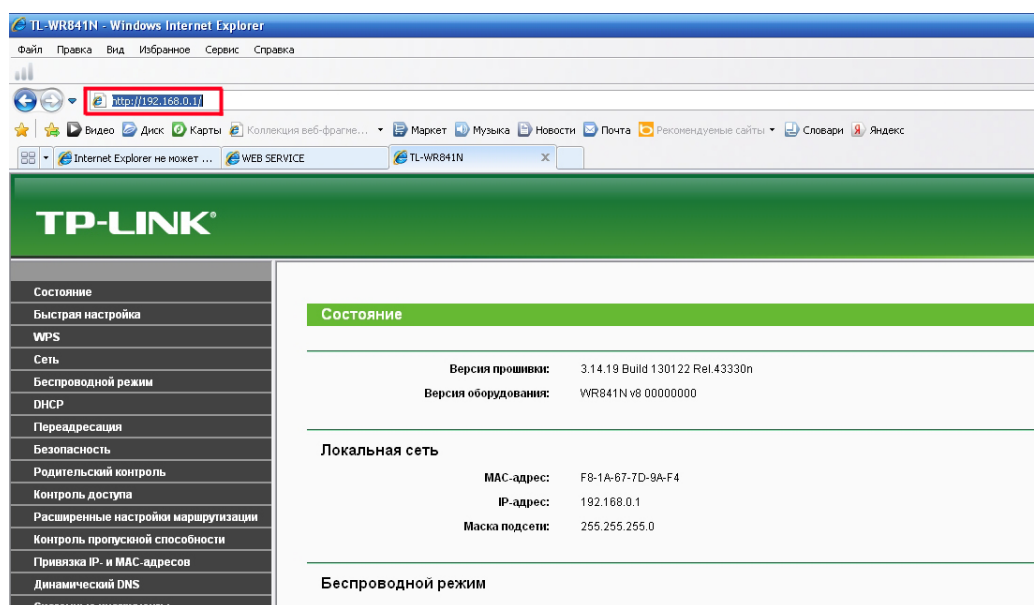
TL-WR841N - Windows Internet Explorer

Файл Правка Вид Избранное Сервис Справка

http://192.168.0.1/

Видео Диск Карты Коллекция веб-фрагме... Маркет Музыка Новости Почта Рекомендуемые сайты Словари Яндекс

Internet Explorer не может ... WEB SERVICE TL-WR841N

TP-LINK®

Состояние
Быстрая настройка
WPS
Сеть
Беспроводной режим
DHCP
Переадресация
Безопасность
Родительский контроль
Контроль доступа
Расширенные настройки маршрутизации
Контроль пропускной способности
Привязка IP- и MAC-адресов
Динамический DNS

Состояние

Версия прошивки: 3.14.19 Build 130122 Rel.43330n
Версия оборудования: WR841N v8 00000000

Локальная сеть

MAC-адрес: F8-1A-67-7D-9A-F4
IP-адрес: 192.168.0.1
Маска подсети: 255.255.255.0

Беспроводной режим